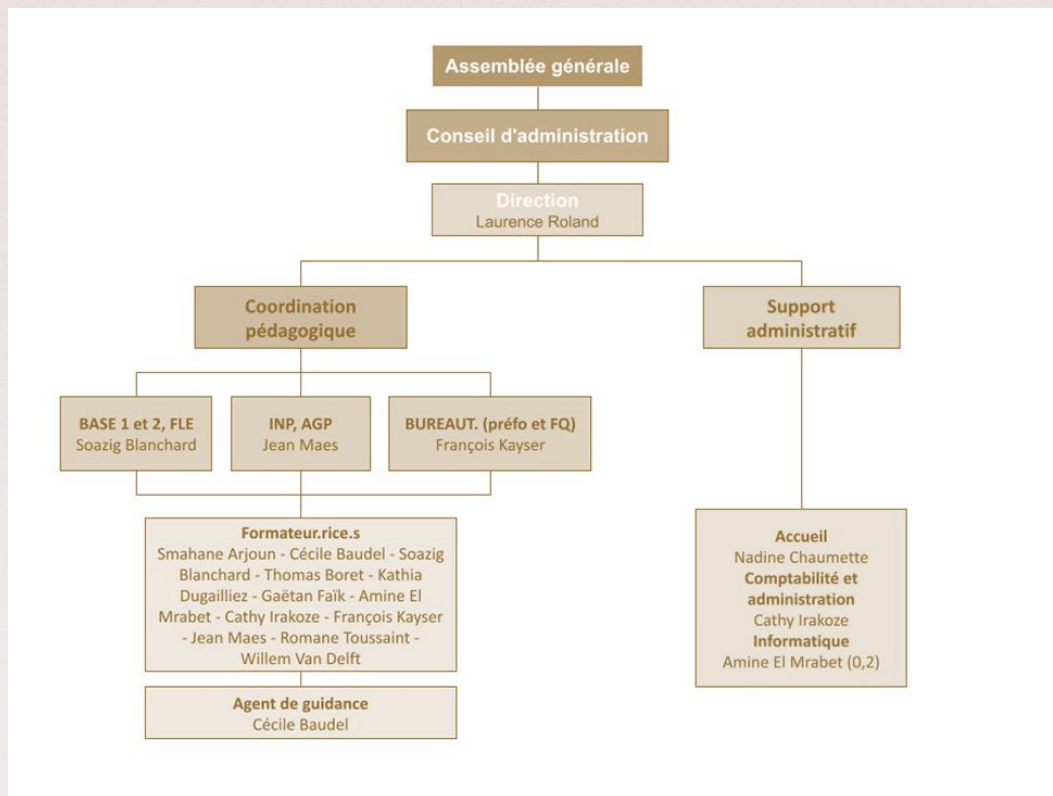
Assemblée générale

Conseil d'administration

Direction
Laurence Roland

Coordination pédagogique

Support administratif

BASE 1 et 2, FLE
Soazig Blanchard

INP, AGP
Jean Maes

BUREAUT. (préfo et FQ)
François Kayser

Formateur.rice.s
Smahane Arjoun - Cécile Baudel - Soazig Blanchard - Thomas Boret - Kathia Dugailliez - Gaëtan Faïk - Amine El Mrabet - Cathy Irakoze - François Kayser - Jean Maes - Romane Toussaint - Willem Van Delft

Agent de guidance
Cécile Baudel

Accueil
Nadine Chaumette
Comptabilité et administration
Cathy Irakoze
Informatique
Amine El Mrabet (0,2)